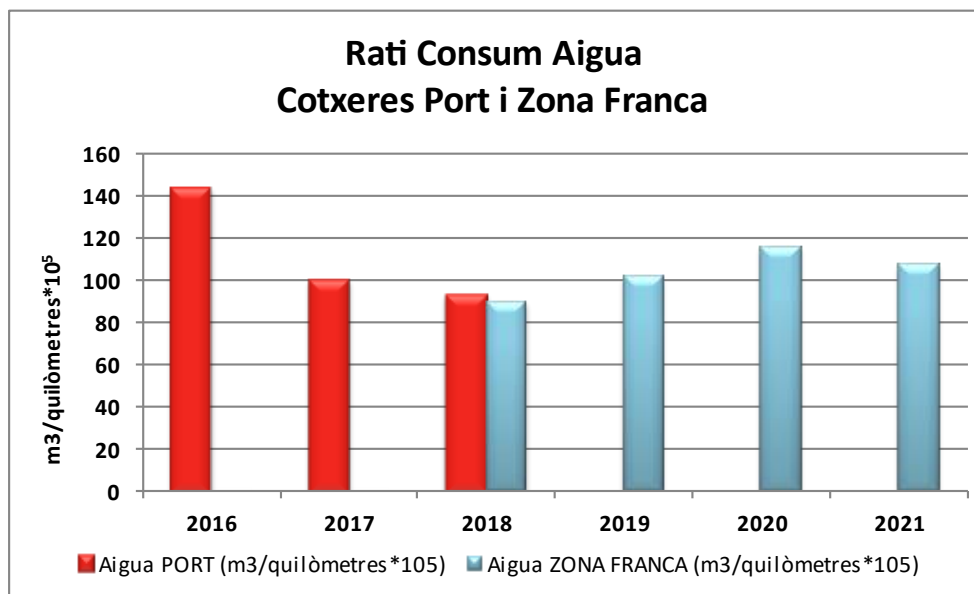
Rati Consum Aigua
Cotxeres Port i Zona Franca

160
140
120
100
80
60
40
20
0

m3/quilòmetres*$10^5$

2016
2017
2018
2019
2020
2021

Aigua PORT (m3/quilòmetres*105)
Aigua ZONA FRANCA (m3/quilòmetres*105)